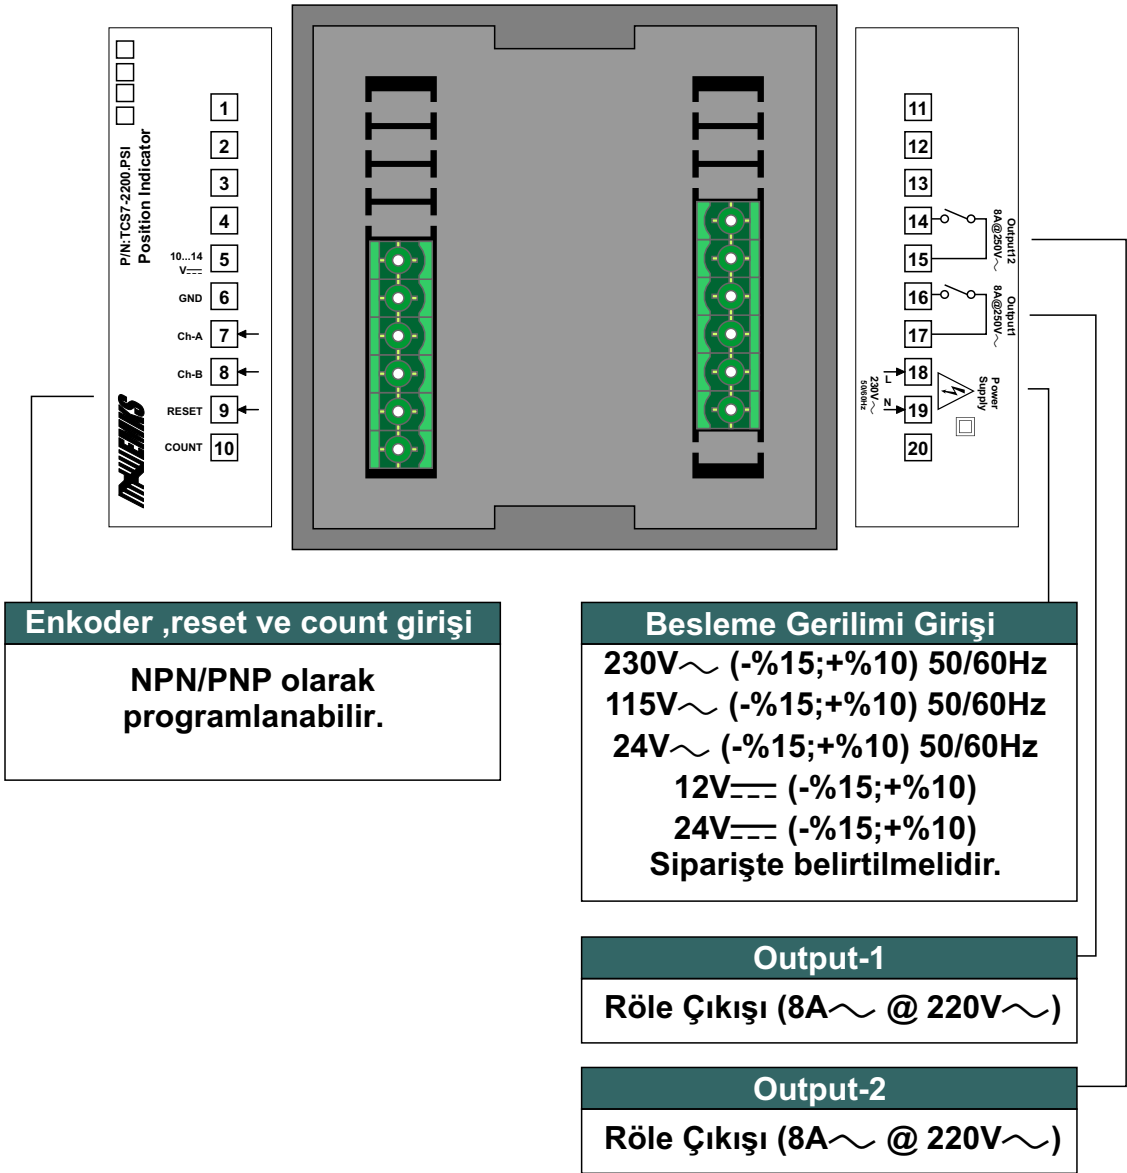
P/N:TCS7-2200.PSI
Position Indicator

1
2
3
4
10...14 V$\overline{---}$ 5
GND 6
Ch-A 7
Ch-B 8
RESET 9
COUNT 10

ENDA

11
12
13
14
15
16
17
L 18
N 19
20

Output2 8A@250V~
Output1 8A@250V~
230V~ 50/60Hz
Power Supply

Enkoder ,reset ve count girişi

NPN/PNP olarak programlanabilir.

Besleme Gerilimi Girişi

230V~ (-%15;+%10) 50/60Hz
115V~ (-%15;+%10) 50/60Hz
24V~ (-%15;+%10) 50/60Hz
12V$\overline{---}$ (-%15;+%10)
24V$\overline{---}$ (-%15;+%10)
Siparişte belirtilmelidir.

Output-1

Röle Çıkışı (8A~ @ 220V~)

Output-2

Röle Çıkışı (8A~ @ 220V~)